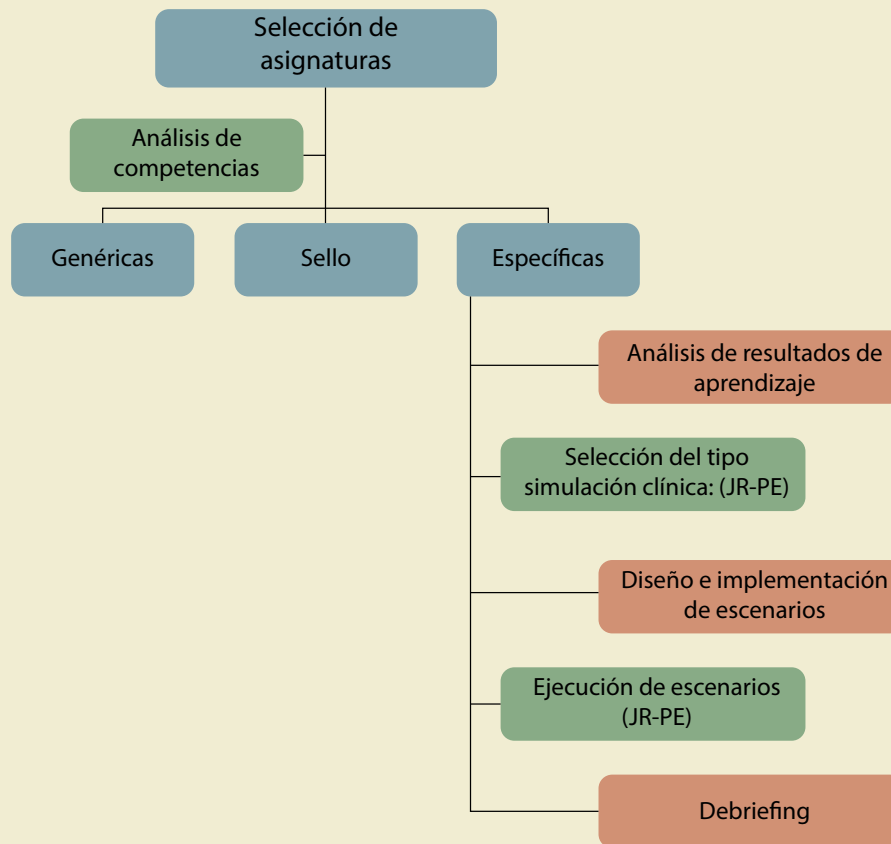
Selección de asignaturas

Análisis de competencias

Genéricas

Sello

Específicas

Análisis de resultados de aprendizaje

Selección del tipo simulación clínica: (JR-PE)

Diseño e implementación de escenarios

Ejecución de escenarios (JR-PE)

Debriefing